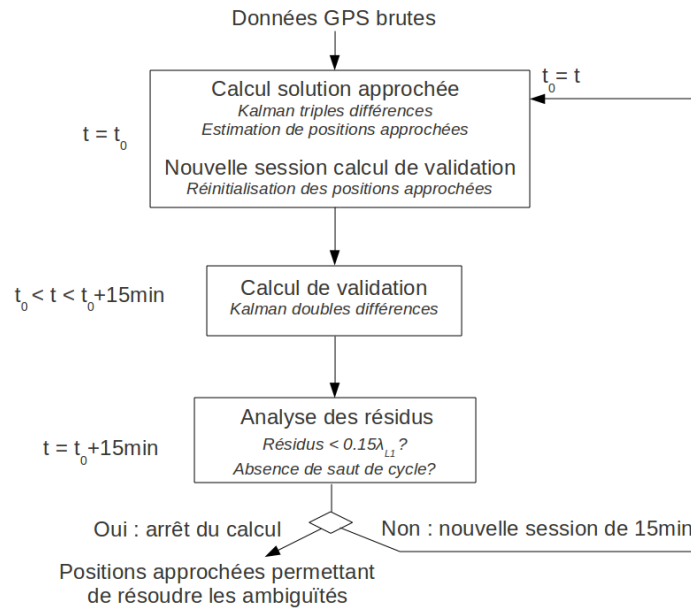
Données GPS brutes

$t_0 = t$

$t = t_0$

Calcul solution approchée
Kalman triples différences
Estimation de positions approchées

Nouvelle session calcul de validation
Réinitialisation des positions approchées

$t_0 < t < t_0$+15min

Calcul de validation
Kalman doubles différences

$t = t_0$+15min

Analyse des résidus
Résidus < $0.15\lambda_{L1}$ ?
Absence de saut de cycle?

Oui : arrêt du calcul

Non : nouvelle session de 15min

Positions approchées permettant de résoudre les ambiguïtés